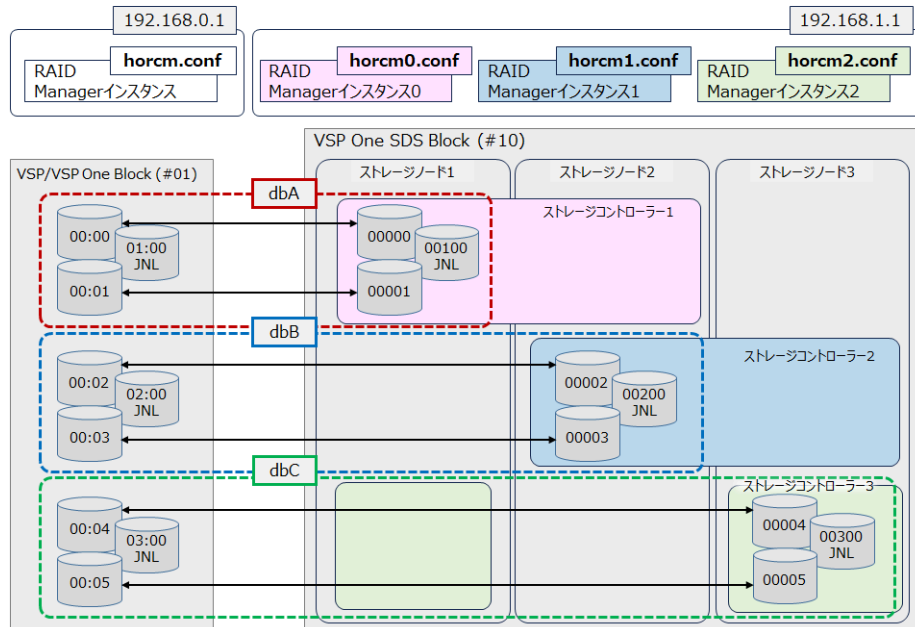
192.168.0.1

horcm.conf

RAID Managerインスタンス

192.168.1.1

horcm0.conf

RAID Managerインスタンス0

horcm1.conf

RAID Managerインスタンス1

horcm2.conf

RAID Managerインスタンス2

VSP One SDS Block (#10)

VSP/VSP One Block (#01)

ストレージノード1

ストレージノード2

ストレージノード3

dbA

ストレージコントローラー1

00:00

01:00 JNL

00:01

00000

00100 JNL

00001

dbB

ストレージコントローラー2

00:02

02:00 JNL

00:03

00002

00200 JNL

00003

dbC

ストレージコントローラー3

00:04

03:00 JNL

00:05

00004

00300 JNL

00005